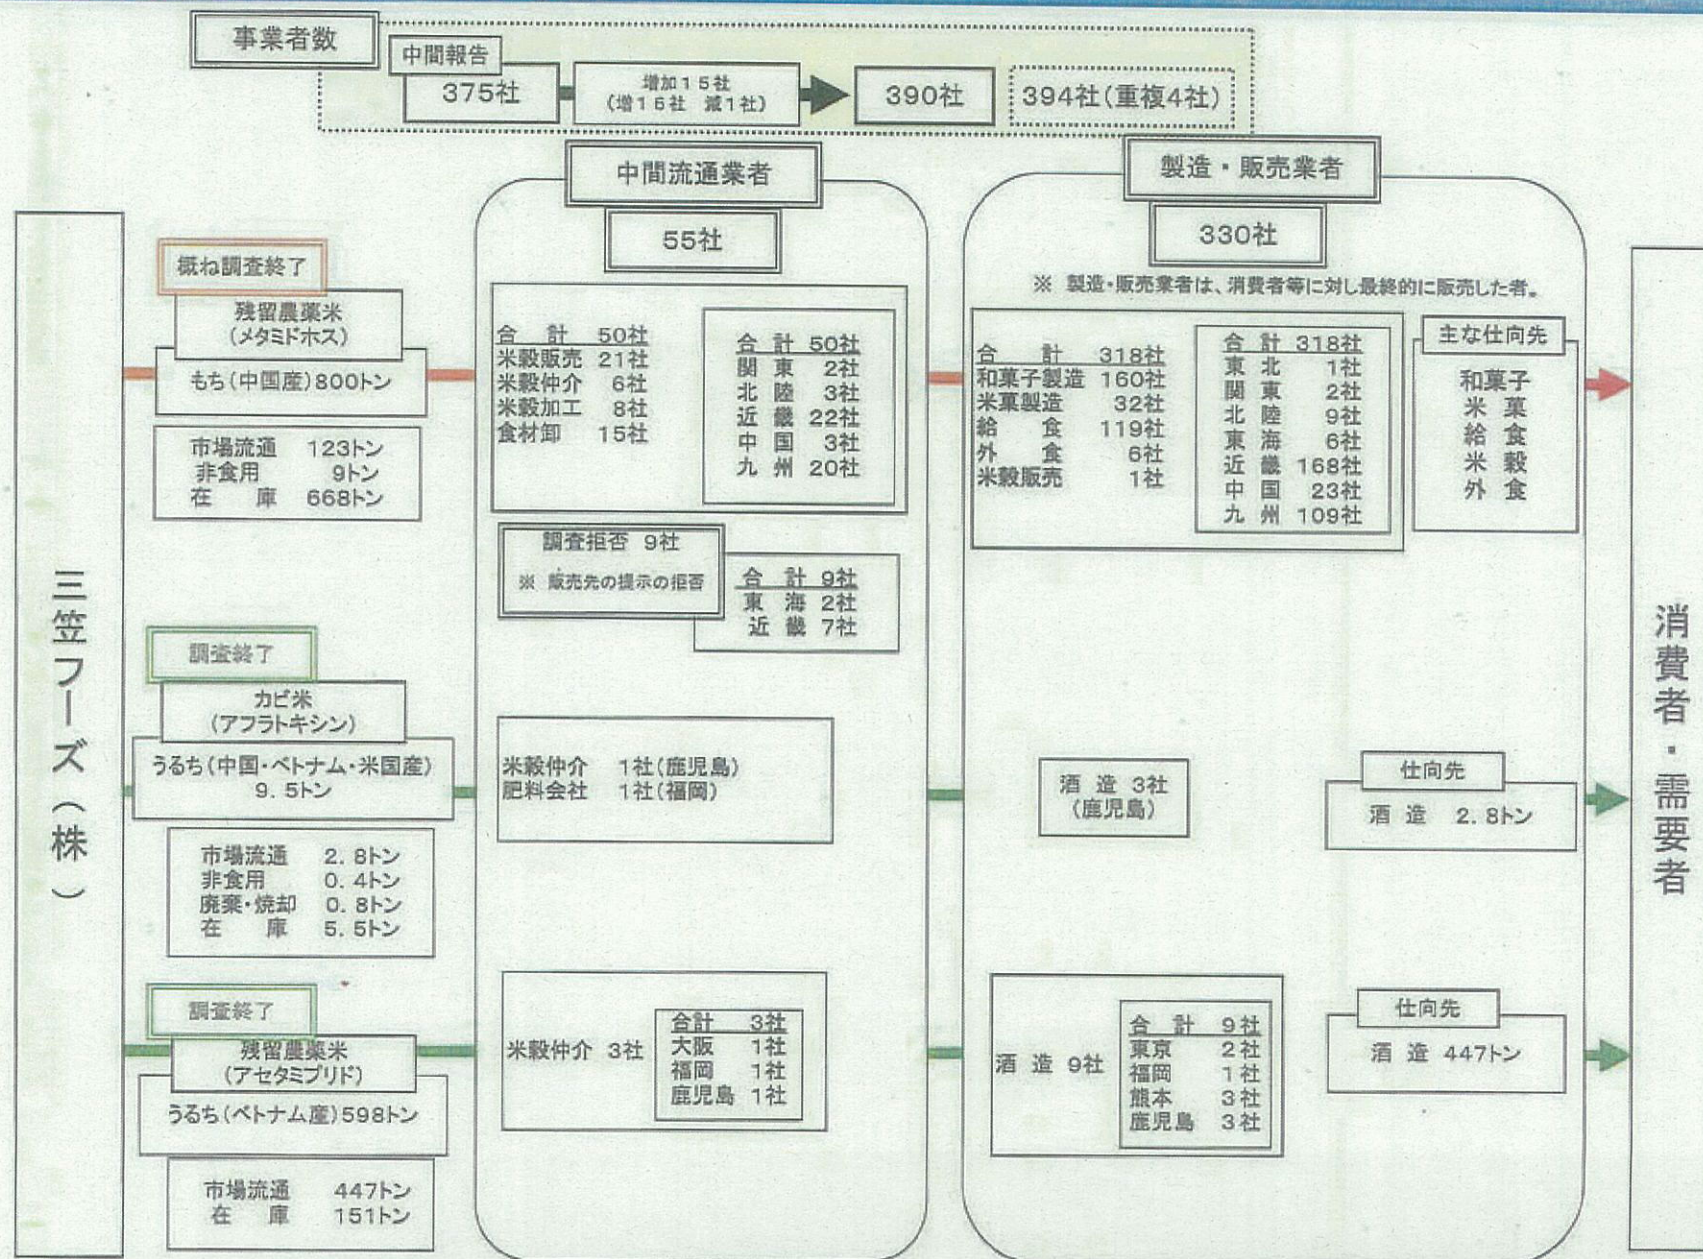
事業者数

中間報告

375社

増加15社
(増16社 減1社)

390社

394社(重複4社)

中間流通業者

55社

製造・販売業者

330社

※ 製造・販売業者は、消費者等に対し最終的に販売した者。

三笠フーズ(株)

概ね調査終了

残留農薬米
(メタミドホス)

もち(中国産)800トン

市場流通 123トン
非食用 9トン
在庫 668トン

合計 50社
米穀販売 21社
米穀仲介 6社
米穀加工 8社
食材卸 15社

合計 50社
関東 2社
北陸 3社
近畿 22社
中国 3社
九州 20社

調査拒否 9社
※ 販売先の提示の拒否

合計 9社
東海 2社
近畿 7社

合計 318社
和菓子製造 160社
米菓製造 32社
給食 119社
外食 6社
米穀販売 1社

合計 318社
東北 1社
関東 2社
北陸 9社
東海 6社
近畿 168社
中国 23社
九州 109社

主な仕向先

和菓子
米菓
給食
米穀
外食

調査終了

カビ米
(アフラトキシン)

うるち(中国・ベトナム・米国産)
9.5トン

市場流通 2.8トン
非食用 0.4トン
廃棄・焼却 0.8トン
在庫 5.5トン

米穀仲介 1社(鹿児島)
肥料会社 1社(福岡)

酒造 3社
(鹿児島)

仕向先

酒造 2.8トン

調査終了

残留農薬米
(アセタミプリド)

うるち(ベトナム産)598トン

市場流通 447トン
在庫 151トン

米穀仲介 3社

合計 3社
大阪 1社
福岡 1社
鹿児島 1社

酒造 9社

合計 9社
東京 2社
福岡 1社
熊本 3社
鹿児島 3社

仕向先

酒造 447トン

消費者・需要者